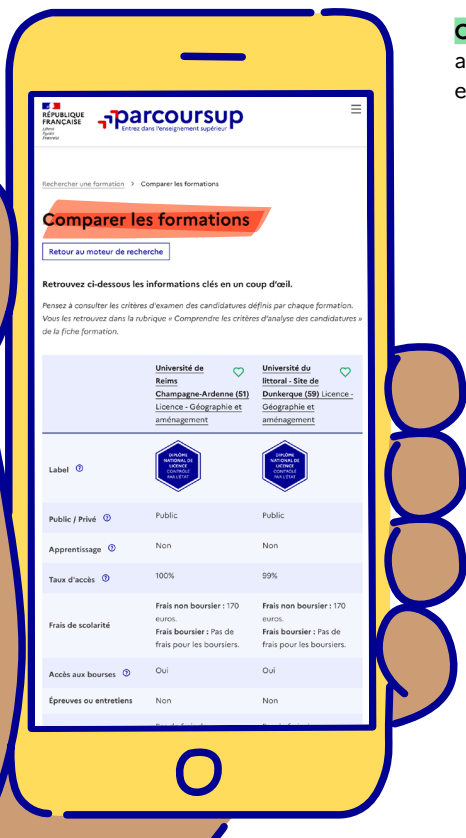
C
a
e

RÉPUBLIQUE FRANÇAISE
Liberté Égalité Fraternité

parcoursup
Entrez dans l'enseignement supérieur

Rechercher une formation > Comparer les formations

Comparer les formations

Retour au moteur de recherche

Retrouvez ci-dessous les informations clés en un coup d'œil.

Pensez à consulter les critères d'examen des candidatures définis par chaque formation. Vous les retrouvez dans la rubrique « Comprendre les critères d'analyse des candidatures » de la fiche formation.

| | Université de Reims Champagne-Ardenne (51) Licence - Géographie et aménagement | Université du littoral - Site de Dunkerque (59) Licence - Géographie et aménagement |
|---|---|---|
| Label | DIPLÔME NATIONAL DE LICENCE CONTRÔLÉ PAR L'ÉTAT | DIPLÔME NATIONAL DE LICENCE CONTRÔLÉ PAR L'ÉTAT |
| Public / Privé | Public | Public |
| Apprentissage | Non | Non |
| Taux d'accès | 100% | 99% |
| Frais de scolarité | Frais non boursier : 170 euros. Frais boursier : Pas de frais pour les boursiers. | Frais non boursier : 170 euros. Frais boursier : Pas de frais pour les boursiers. |
| Accès aux bourses | Oui | Oui |
| Épreuves ou entretiens | Non | Non |
| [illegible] | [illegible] | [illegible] |